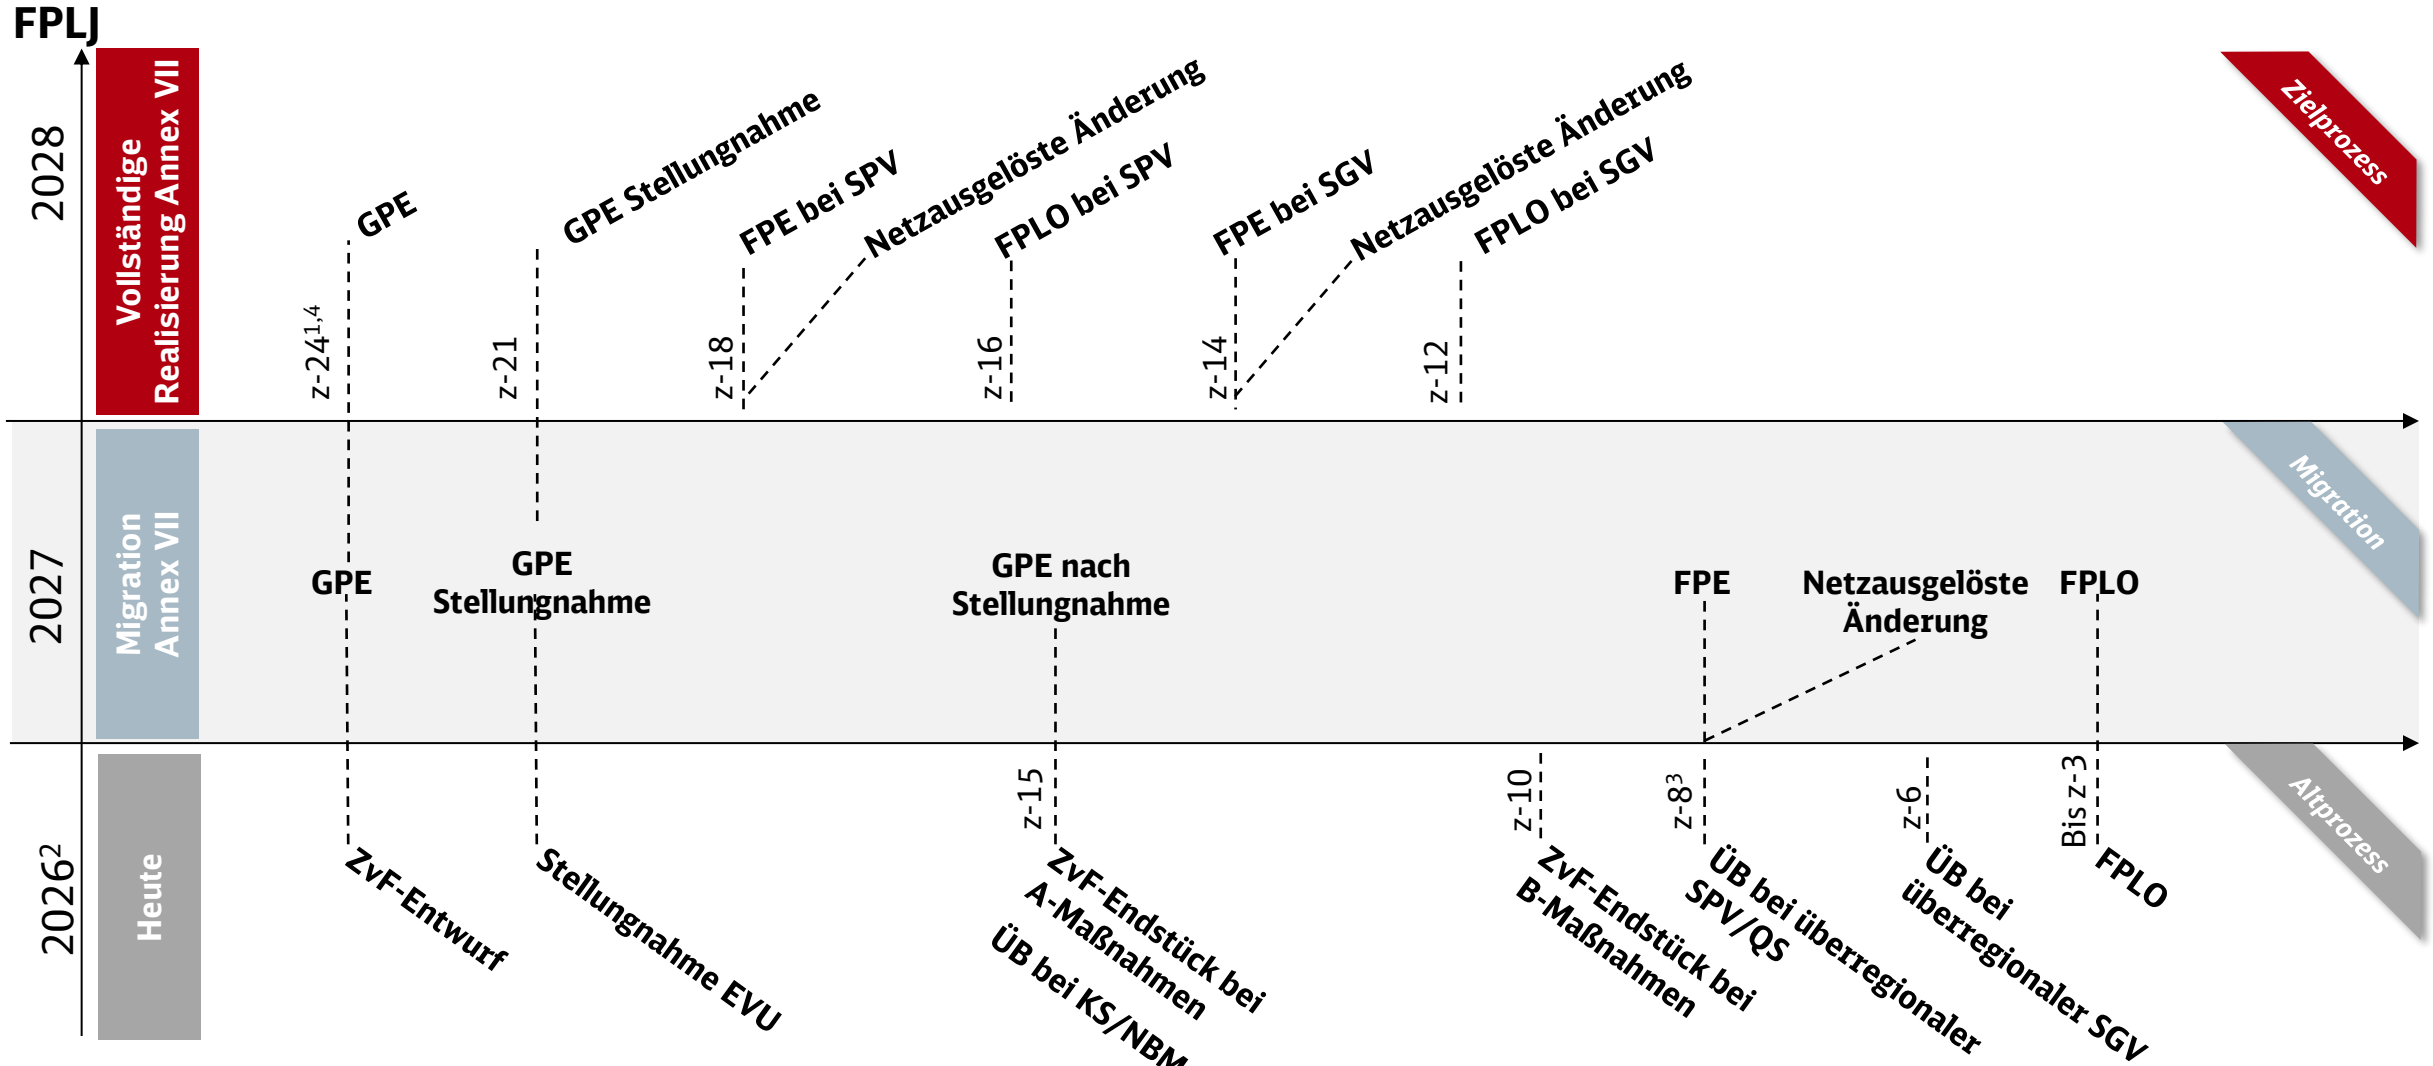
FPLJ

2028

Vollständige Realisierung Annex VII

z-24$^{1,4}$ GPE

z-21 GPE Stellungnahme

z-18 FPE bei SPV

Netzausgelöste Änderung

z-16 FPLO bei SPV

z-14 FPE bei SGV

Netzausgelöste Änderung

z-12 FPLO bei SGV

Zielprozess

2027

Migration Annex VII

GPE

GPE Stellungnahme

GPE nach Stellungnahme

FPE

Netzausgelöste Änderung

FPLO

Migration

2026$^2$

Heute

ZvF-Entwurf

Stellungnahme EVU

z-15 ZvF-Endstück bei A-Maßnahmen ÜB bei KS/NBM

z-10 ZvF-Endstück bei B-Maßnahmen

z-8$^3$ ÜB bei überregionaler SPV/QS

z-6 ÜB bei überregionaler SGV

Bis z-3 FPLO

Altprozess